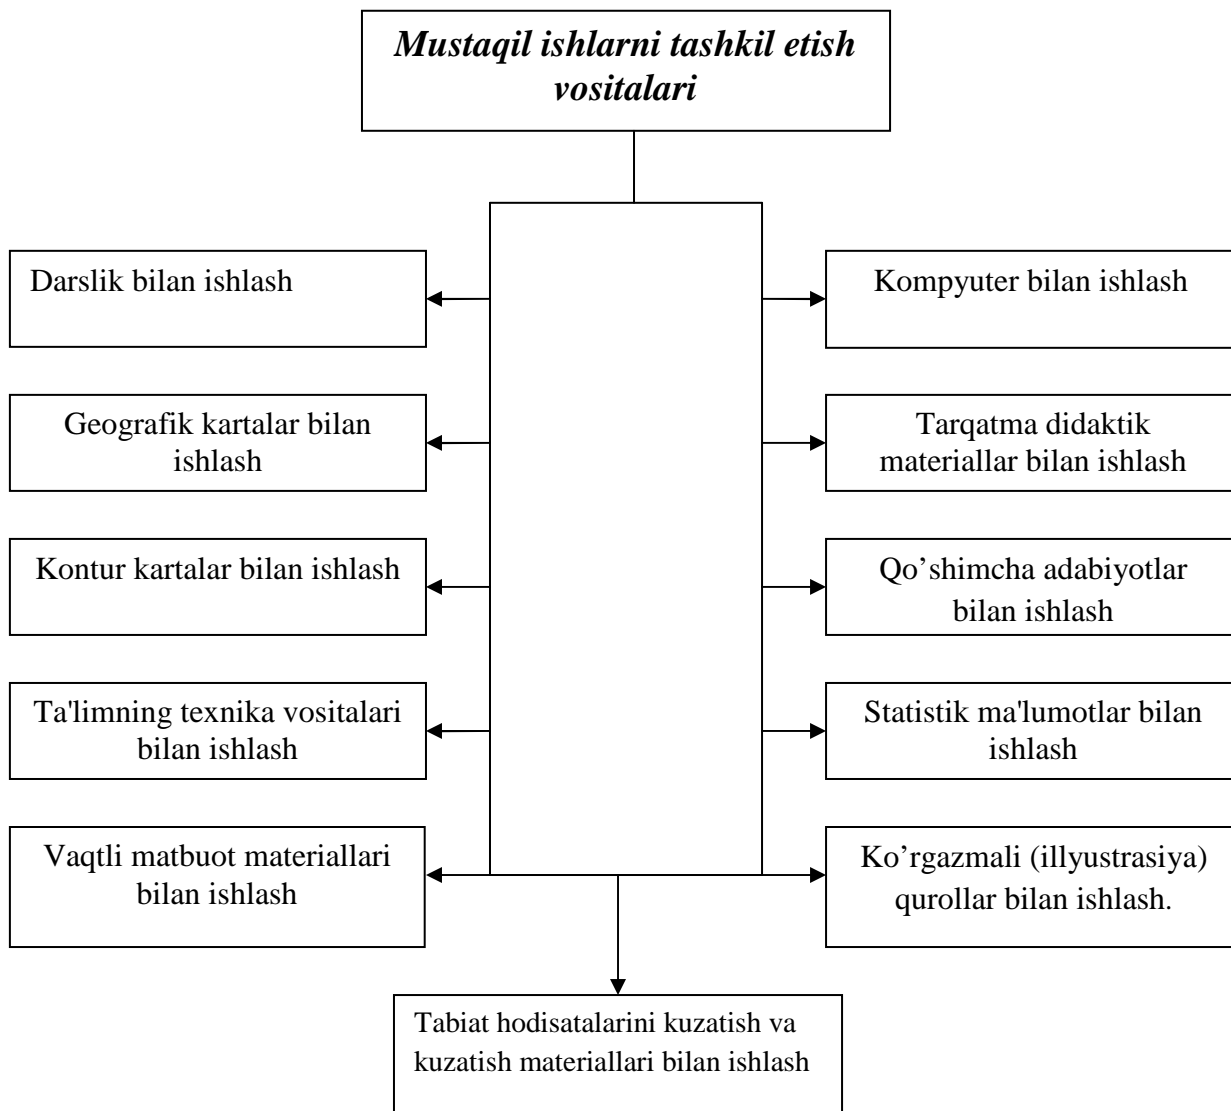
Mustaqil ishlarni tashkil etish vositalari

Darslik bilan ishlash

Geografik kartalar bilan ishlash

Kontur kartalar bilan ishlash

Ta'limning texnika vositalari bilan ishlash

Vaqtli matbuot materiallari bilan ishlash

Kompyuter bilan ishlash

Tarqatma didaktik materiallar bilan ishlash

Qo'shimcha adabiyotlar bilan ishlash

Statistik ma'lumotlar bilan ishlash

Ko'rgazmali (illyustrasiya) qurollar bilan ishlash.

Tabiat hodisatalarini kuzatish va kuzatish materiallari bilan ishlash